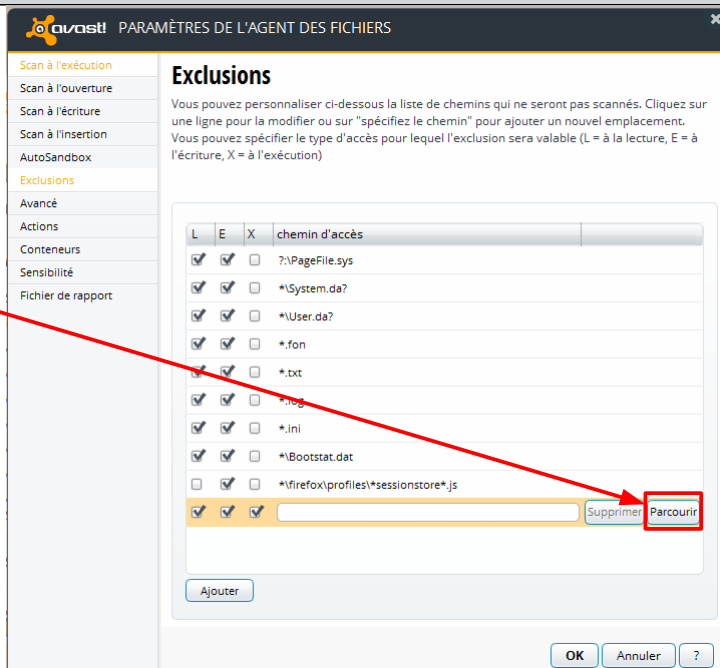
avast! PARAMÈTRES DE L'AGENT DES FICHIERS

Scan à l'exécution
Scan à l'ouverture
Scan à l'écriture
Scan à l'insertion
AutoSandbox
Exclusions
Avancé
Actions
Conteneurs
Sensibilité
Fichier de rapport

Exclusions

Vous pouvez personnaliser ci-dessous la liste de chemins qui ne seront pas scannés. Cliquez sur une ligne pour la modifier ou sur "spécifiez le chemin" pour ajouter un nouvel emplacement. Vous pouvez spécifier le type d'accès pour lequel l'exclusion sera valable (L = à la lecture, E = à l'écriture, X = à l'exécution)

| L | E | X | chemin d'accès |
|---|---|---|---|
| ☑ | ☑ | ☐ | ?:\PageFile.sys |
| ☑ | ☑ | ☐ | *\System.da? |
| ☑ | ☑ | ☐ | *\User.da? |
| ☑ | ☑ | ☐ | *.fon |
| ☑ | ☑ | ☐ | *.txt |
| ☑ | ☑ | ☐ | *.log |
| ☑ | ☑ | ☐ | *.ini |
| ☑ | ☑ | ☐ | *\Bootstat.dat |
| ☐ | ☑ | ☐ | *\firefox\profiles\*sessionstore*.js |
| ☑ | ☑ | ☑ | |

Supprimer
Parcourir
Ajouter

OK
Annuler
?